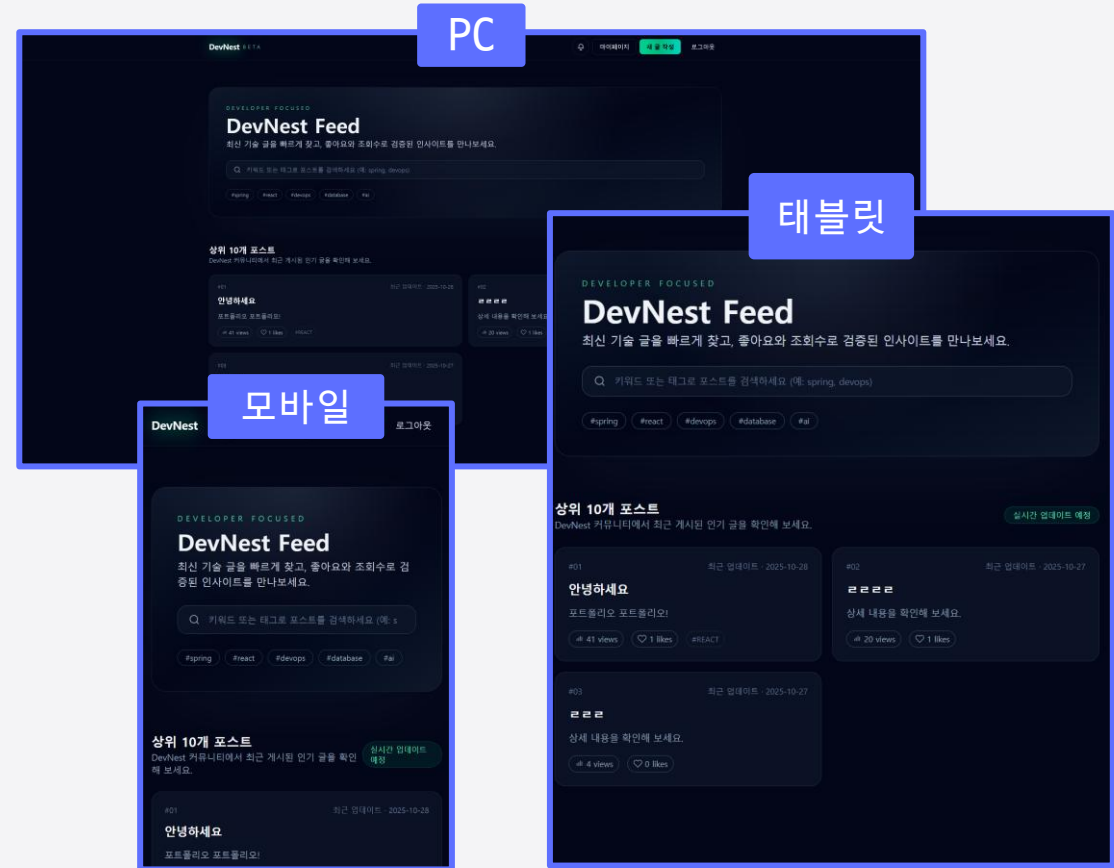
PC

DevNest BETA

마이페이지 새 글 작성 로그아웃

DEVELOPER FOCUSED

DevNest Feed

최신 기술 글을 빠르게 찾고, 좋아요와 조회수로 검증된 인사이트를 만나보세요.

키워드 또는 태그로 포스트를 검색하세요 (예: spring, devops)

#spring #react #devops #database #ai

상위 10개 포스트

DevNest 커뮤니티에서 최근 게시된 인기 글을 확인해 보세요.

#01 최근 업데이트 · 2025-10-28

안녕하세요

포트폴리오 포트폴리오!

41 views 1 likes #REACT

#02

ㄹㄹㄹㄹ

상세 내용을 확인해 보세요.

20 views 1 likes

#03 최근 업데이트 · 2025-10-27

모바일

DevNest 로그아웃

DEVELOPER FOCUSED

DevNest Feed

최신 기술 글을 빠르게 찾고, 좋아요와 조회수로 검증된 인사이트를 만나보세요.

키워드 또는 태그로 포스트를 검색하세요 (예: s

#spring #react #devops #database #ai

상위 10개 포스트

DevNest 커뮤니티에서 최근 게시된 인기 글을 확인해 보세요.

실시간 업데이트 예정

#01 최근 업데이트 · 2025-10-28

안녕하세요

포트폴리오 포트폴리오!

태블릿

DEVELOPER FOCUSED

DevNest Feed

최신 기술 글을 빠르게 찾고, 좋아요와 조회수로 검증된 인사이트를 만나보세요.

키워드 또는 태그로 포스트를 검색하세요 (예: spring, devops)

#spring #react #devops #database #ai

상위 10개 포스트

DevNest 커뮤니티에서 최근 게시된 인기 글을 확인해 보세요.

실시간 업데이트 예정

#01 최근 업데이트 · 2025-10-28

안녕하세요

포트폴리오 포트폴리오!

41 views 1 likes #REACT

#02 최근 업데이트 · 2025-10-27

ㄹㄹㄹㄹ

상세 내용을 확인해 보세요.

20 views 1 likes

#03 최근 업데이트 · 2025-10-27

ㄹㄹㄹ

상세 내용을 확인해 보세요.

4 views 0 likes